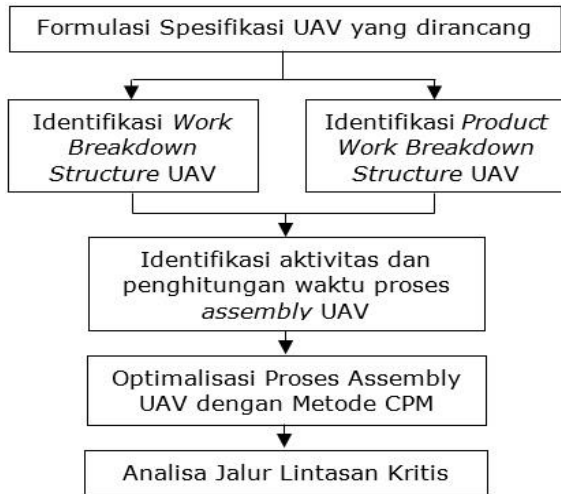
Formulasi Spesifikasi UAV yang dirancang

Identifikasi Work Breakdown Structure UAV

Identifikasi Product Work Breakdown Structure UAV

Identifikasi aktivitas dan penghitungan waktu proses assembly UAV

Optimalisasi Proses Assembly UAV dengan Metode CPM

Analisa Jalur Lintasan Kritis